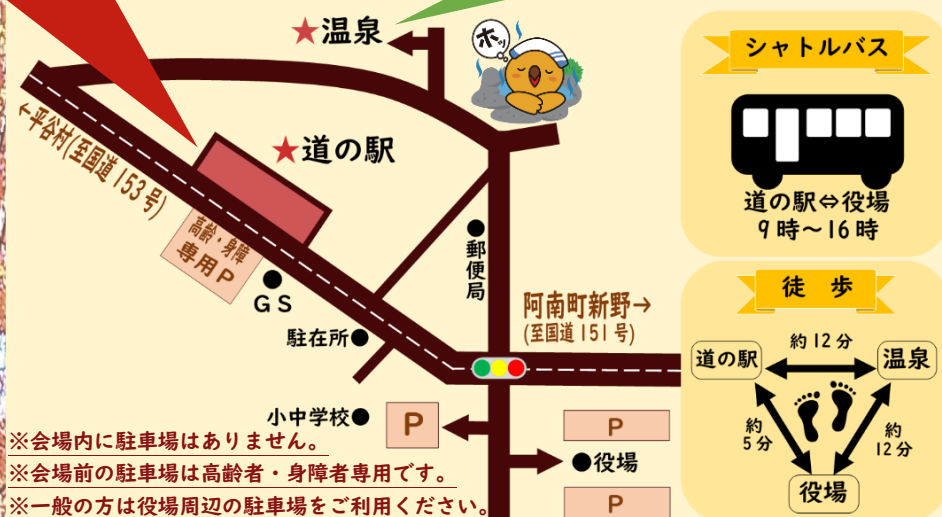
★温泉

ホッ

←平谷村(至国道 153 号)

★道の駅

高齢・身障
専用P

GS

郵便局

阿南町新野→
(至国道 151 号)

駐在所

小中学校

P

P

役場

P

※会場内に駐車場はありません。
※会場前の駐車場は高齢者・身障者専用です。
※一般の方は役場周辺の駐車場をご利用ください。

シャトルバス

道の駅⇔役場
9時～16時

徒 歩

道の駅

約 12 分

温泉

約 5 分

約 12 分

役場